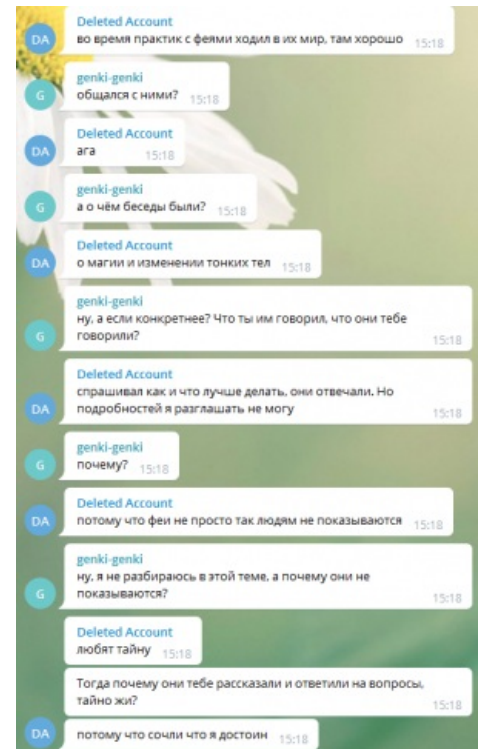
DA
Deleted Account
во время практик с феями ходил в их мир, там хорошо 15:18

G
genki-genki
общался с ними? 15:18

DA
Deleted Account
ага 15:18

G
genki-genki
а о чём беседы были? 15:18

DA
Deleted Account
о магии и изменении тонких тел 15:18

G
genki-genki
ну, а если конкретнее? Что ты им говорил, что они тебе говорили? 15:18

DA
Deleted Account
спрашивал как и что лучше делать, они отвечали. Но подробностей я разглашать не могу 15:18

G
genki-genki
почему? 15:18

DA
Deleted Account
потому что феи не просто так людям не показываются 15:18

G
genki-genki
ну, я не разбираюсь в этой теме, а почему они не показываются? 15:18

Deleted Account
любят тайну 15:18

Тогда почему они тебе рассказали и ответили на вопросы, тайно жи? 15:18

DA
потому что сочли что я достоин 15:18